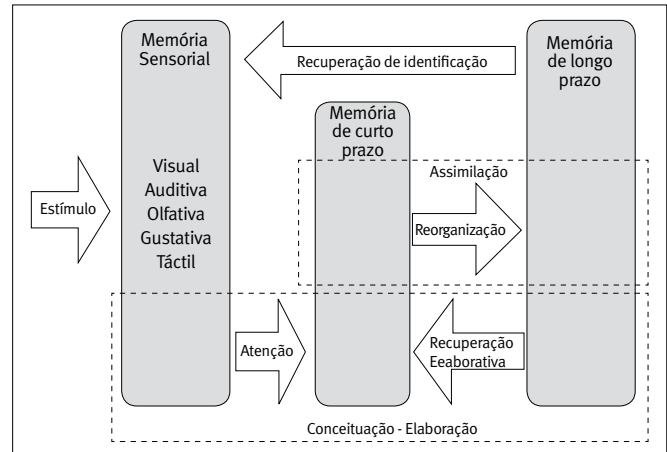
Memória Sensorial

Recuperação de identificação

Memória de longo prazo

Memória de curto prazo

Visual
Auditiva
Olfativa
Gustativa
Táctil

Estímulo

Assimilação

Reorganização

Atenção

Recuperação Eeaborativa

Conceituação - Elaboração